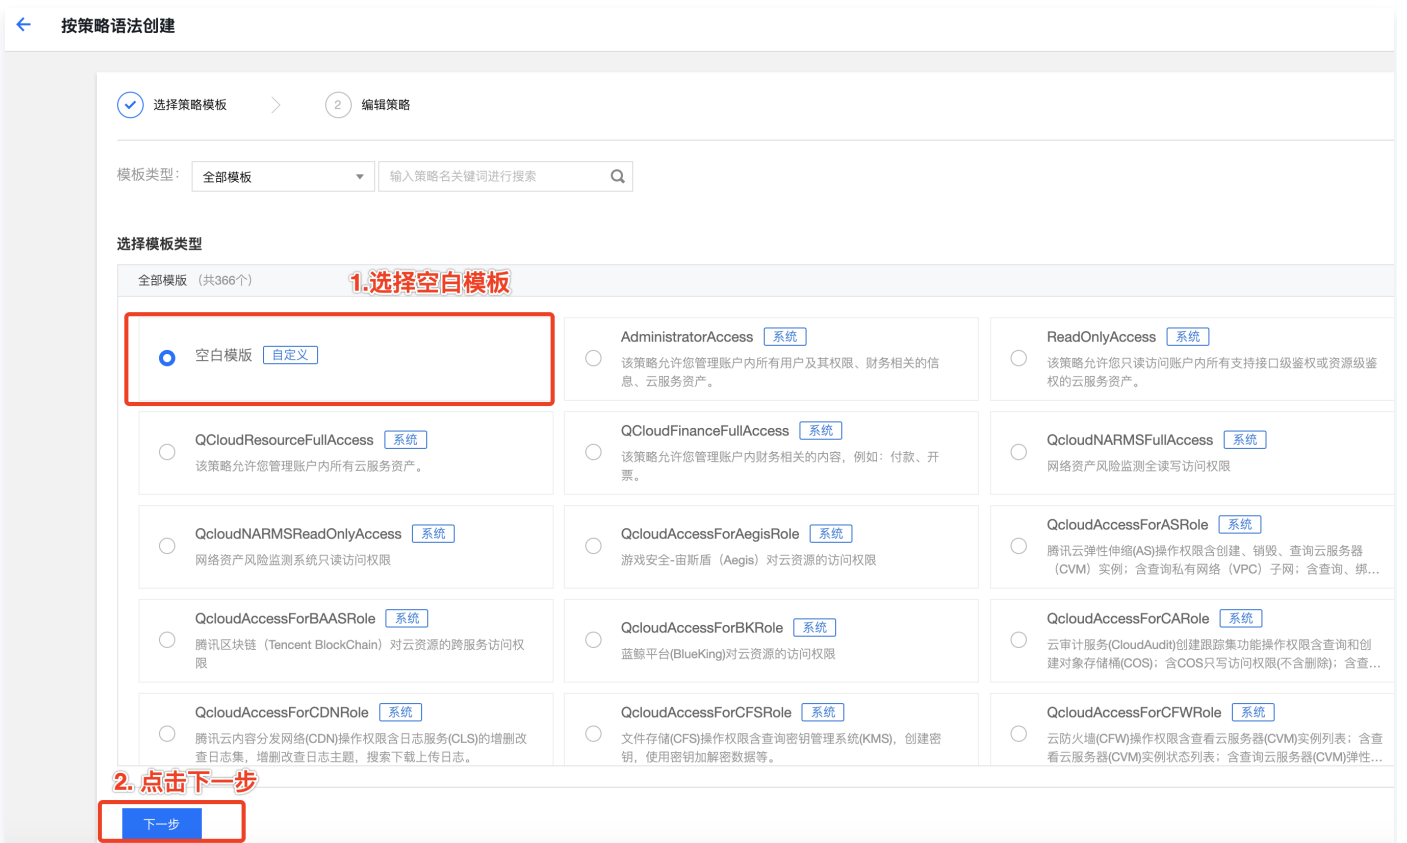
按策略语法创建

选择策略模板 2 编辑策略

模板类型: 全部模板 输入策略名关键词进行搜索

选择模板类型

全部模版（共366个） 1.选择空白模板

空白模版 自定义

AdministratorAccess 系统
该策略允许您管理账户内所有用户及其权限、财务相关的信息、云服务资产。

ReadOnlyAccess 系统
该策略允许您只读访问账户内所有支持接口级鉴权或资源级鉴权的云服务资产。

QCloudResourceFullAccess 系统
该策略允许您管理账户内所有云服务资产。

QCloudFinanceFullAccess 系统
该策略允许您管理账户内财务相关的内容，例如：付款、开票。

QCloudNARMSFullAccess 系统
网络资产风险监测全读写访问权限

QcloudNARMSReadOnlyAccess 系统
网络资产风险监测系统只读访问权限

QcloudAccessForAegisRole 系统
游戏安全-宙斯盾（Aegis）对云资源的访问权限

QcloudAccessForASRole 系统
腾讯云弹性伸缩(AS)操作权限含创建、销毁、查询云服务器（CVM）实例；含查询私有网络（VPC）子网；含查询、绑...

QcloudAccessForBAASRole 系统
腾讯区块链（Tencent BlockChain）对云资源的跨服务访问权限

QcloudAccessForBKRole 系统
蓝鲸平台(BlueKing)对云资源的访问权限

QcloudAccessForCARole 系统
云审计服务(CloudAudit)创建跟踪集功能操作权限含查询和创建对象存储桶(COS)；含COS只写访问权限(不含删除)；含查...

QcloudAccessForCDNRole 系统
腾讯云内容分发网络(CDN)操作权限含日志服务(CLS)的增删改查日志集，增删改查日志主题，搜索下载上传日志。

QcloudAccessForCFSRole 系统
文件存储(CFS)操作权限含查询密钥管理系统(KMS)，创建密钥，使用密钥加解密数据等。

QcloudAccessForCFWRole 系统
云防火墙(CFW)操作权限含查看云服务器(CVM)实例列表；含查看云服务器(CVM)实例状态列表；含查询云服务器(CVM)弹性...

2. 点击下一步

下一步